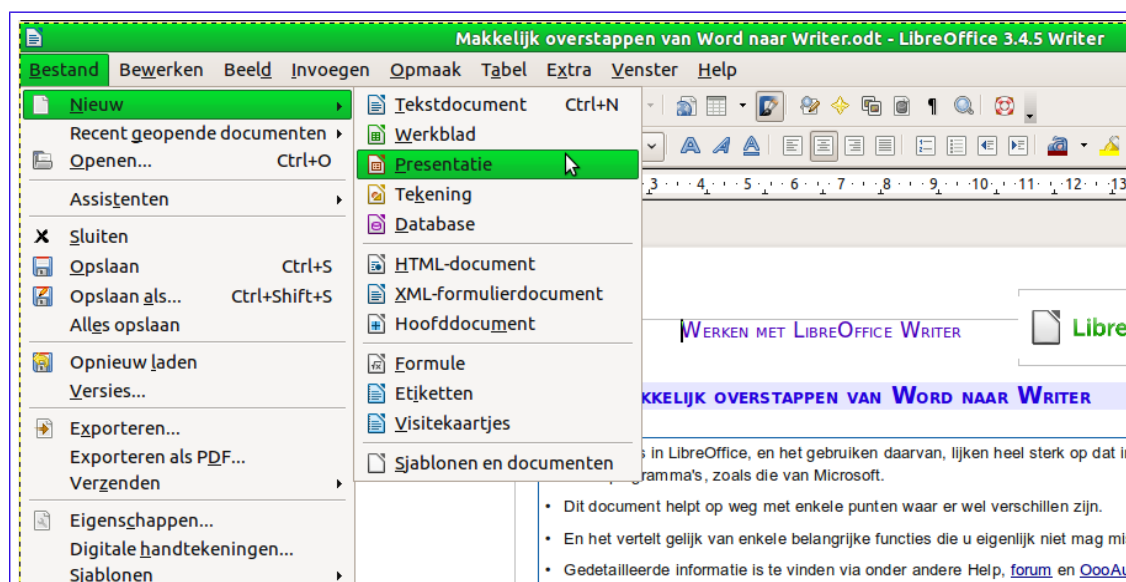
Makkelijk overstappen van Word naar Writer.odt - LibreOffice 3.4.5 Writer

Bestand Bewerken Beeld Invoegen Opmaak Tabel Extra Venster Help

Nieuw
Recent geopende documenten
Openen... Ctrl+O
Assistenten
Sluiten
Opslaan Ctrl+S
Opslaan als... Ctrl+Shift+S
Alles opslaan
Opnieuw laden
Versies...
Exporteren...
Exporteren als PDF...
Verzenden
Eigenschappen...
Digitale handtekeningen...
Sjablonen

Tekstdocument Ctrl+N
Werkblad
Presentatie
Tekening
Database
HTML-document
XML-formulierdocument
Hoofddocument
Formule
Etiketten
Visitekaartjes
Sjablonen en documenten

3 · 4 · 5 · 6 · 7 · 8 · 9 · 10 · 11 · 12 · 13

WERKEN MET LIBREOFFICE WRITER

Libre

KKELIJK OVERSTAPPEN VAN WORD NAAR WRITER

s in LibreOffice, en het gebruiken daarvan, lijken heel sterk op dat i
gramma's, zoals die van Microsoft.

• Dit document helpt op weg met enkele punten waar er wel verschillen zijn.

• En het vertelt gelijk van enkele belangrijke functies die u eigenlijk niet mag mi

• Gedetailleerde informatie is te vinden via onder andere Help, forum en OooAu